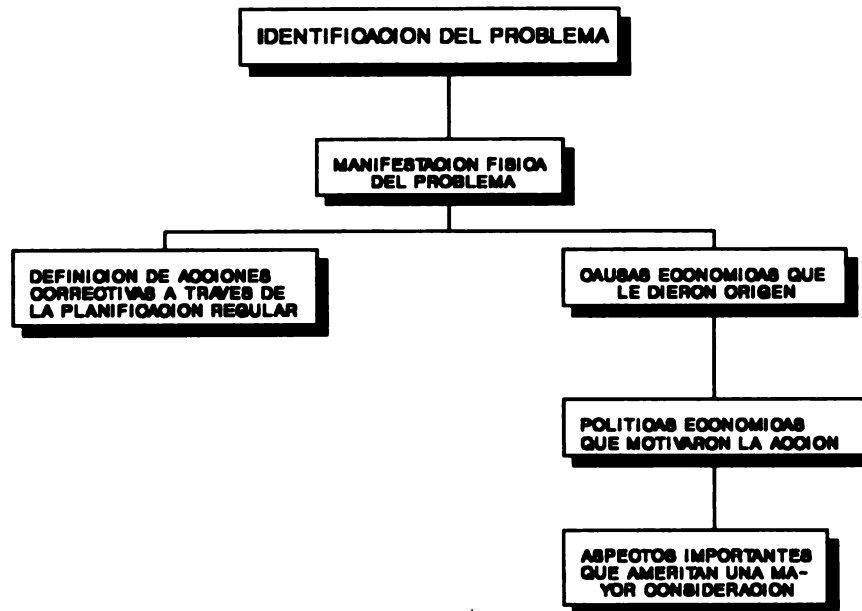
IDENTIFICACION DEL PROBLEMA

MANIFESTACION FISICA DEL PROBLEMA

DEFINICION DE ACCIONES CORRECTIVAS A TRAVES DE LA PLANIFICACION REGULAR

CAUSAS ECONOMICAS QUE LE DIERON ORIGEN

POLITICAS ECONOMICAS QUE MOTIVARON LA ACCION

ASPECTOS IMPORTANTES QUE AMERITAN UNA MAYOR CONSIDERACION